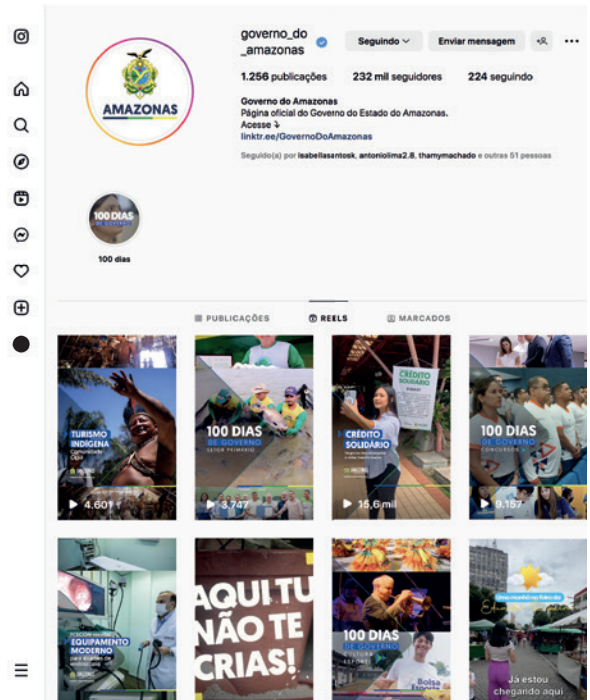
governo_do_amazonas

Seguindo

Enviar mensagem

1.256 publicações

232 mil seguidores

224 seguindo

Governo do Amazonas
Página oficial do Governo do Estado do Amazonas.
Acesse ⤵
linktr.ee/GovernoDoAmazonas

Seguido(a) por isabellasantosk, antoniolima2.8, thamymachado e outras 51 pessoas

AMAZONAS

100 DIAS DE GOVERNO

100 dias

PUBLICAÇÕES

REELS

MARCADOS

TURISMO INDÍGENA
Comunidade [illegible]

4.601

100 DIAS DE GOVERNO
SETOR PRIMÁRIO

3.747

CRÉDITO SOLIDÁRIO

CRÉDITO SOLIDÁRIO

15,6 mil

100 DIAS DE GOVERNO
CONCURSOS

9.157

EQUIPAMENTO MODERNO

AQUI TU NÃO TE CRIAS!

100 DIAS DE GOVERNO

Bolsa

Já estou chegando aqui